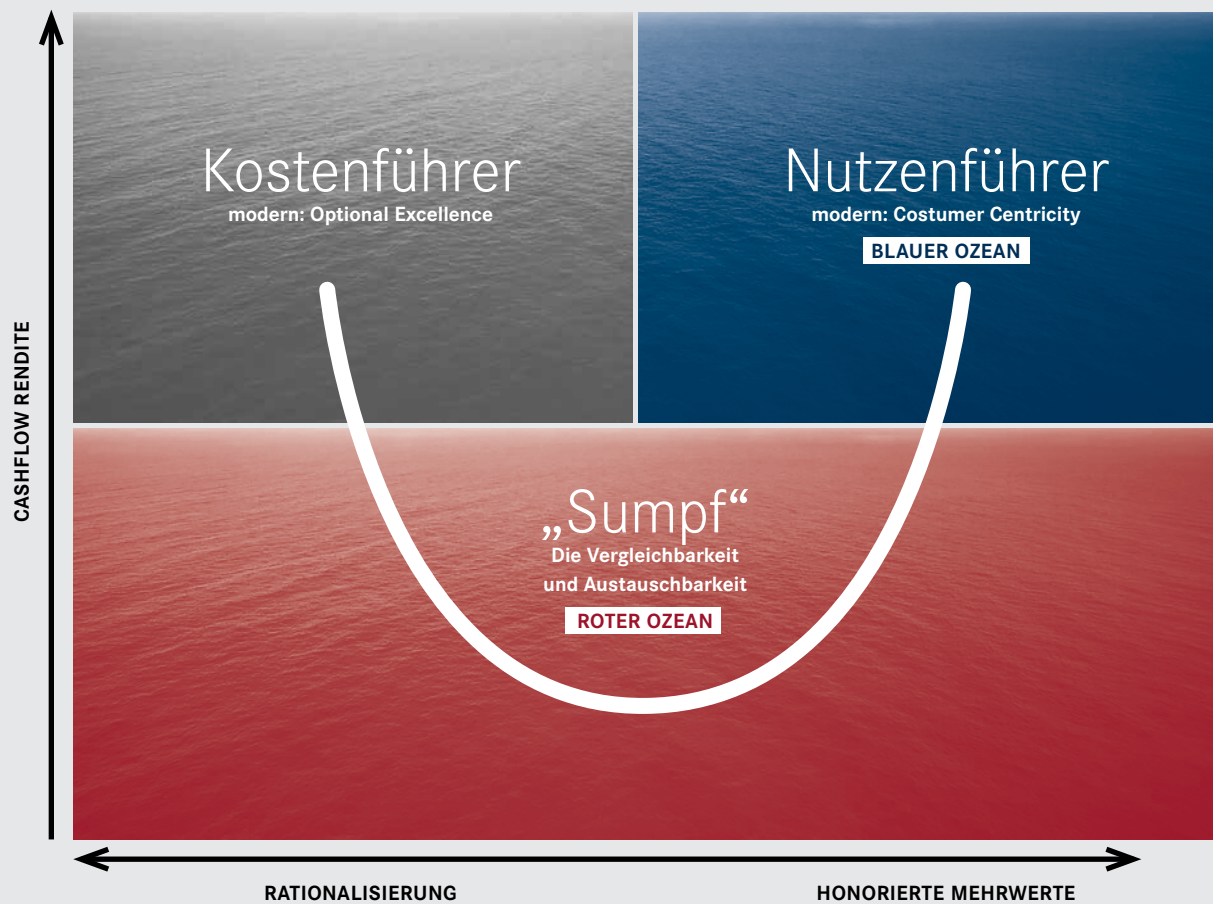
CASHFLOW RENDITE

Kostenführer
modern: Optional Excellence

Nutzenführer
modern: Costumer Centricity
BLAUER OZEAN

„Sumpf“
Die Vergleichbarkeit und Austauschbarkeit
ROTER OZEAN

RATIONALISIERUNG

HONORIERTE MEHRWERTE